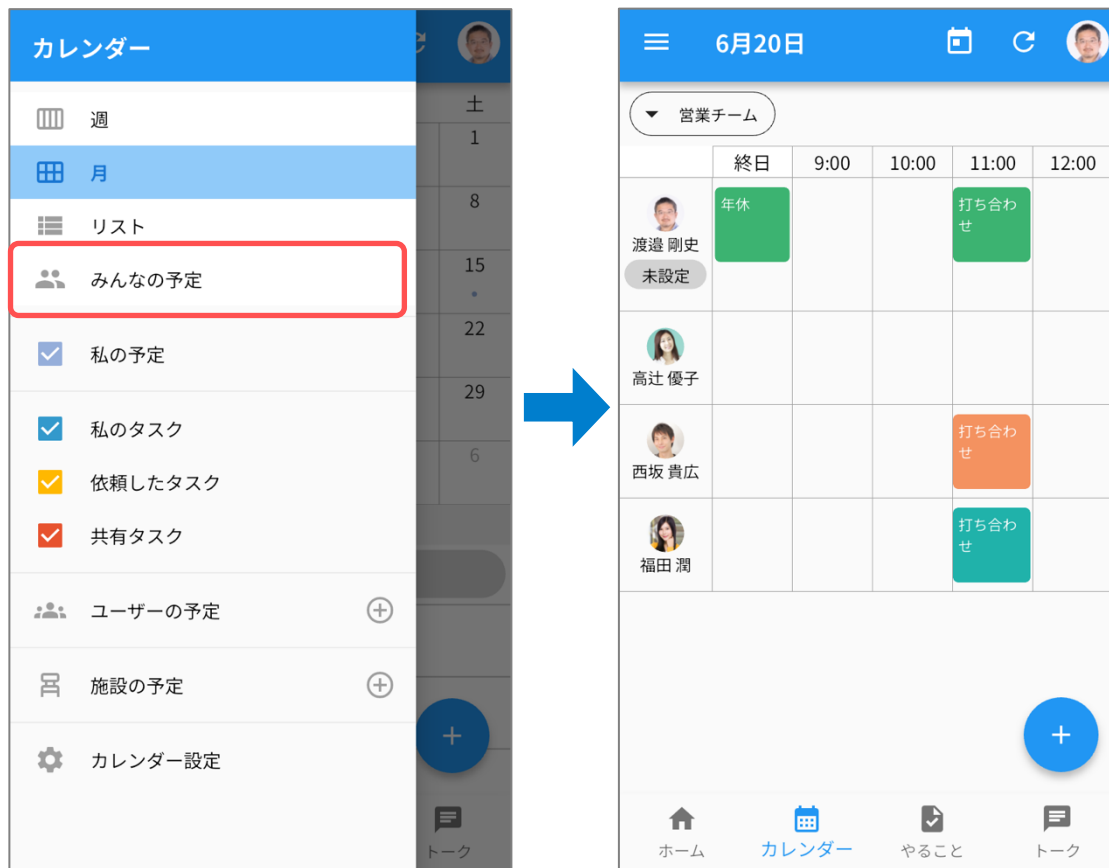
カレンダー

週

月

リスト

みんなの予定

私の予定

私のタスク

依頼したタスク

共有タスク

ユーザーの予定

施設の予定

カレンダー設定

土
1
8
15
22
29
6

+

トーク

6月20日

営業チーム

| | 終日 | 9:00 | 10:00 | 11:00 | 12:00 |
|---|---|---|---|---|---|
| 渡邉 剛史 未設定 | 年休 | | | 打ち合わせ | |
| 高辻 優子 | | | | | |
| 西坂 貴広 | | | | 打ち合わせ | |
| 福田 潤 | | | | 打ち合わせ | |

+

ホーム
カレンダー
やること
トーク